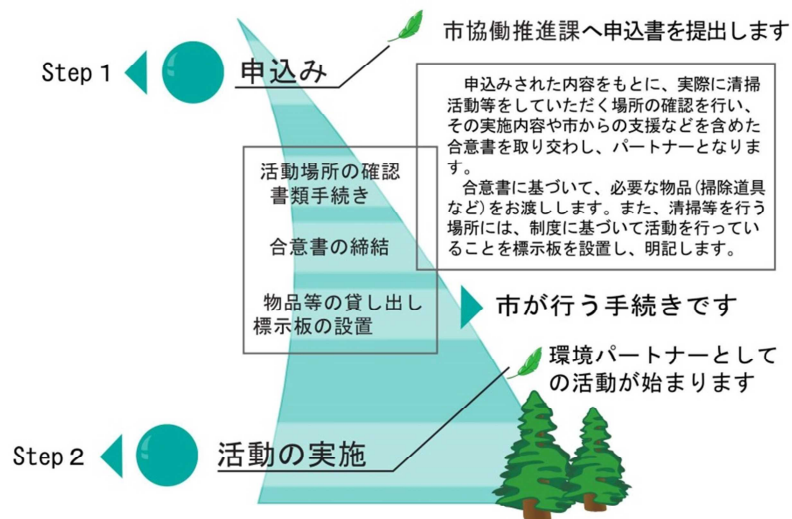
市協働推進課へ申込書を提出します

Step 1

申込み

申込みされた内容をもとに、実際に清掃活動等をしていただく場所の確認を行い、その実施内容や市からの支援などを含めた合意書を取り交わし、パートナーとなります。

合意書に基づいて、必要な物品(掃除道具など)をお渡しします。また、清掃等を行う場所には、制度に基づいて活動を行っていることを標示板を設置し、明記します。

活動場所の確認
書類手続き

合意書の締結

物品等の貸し出し
標示板の設置

市が行う手続きです

環境パートナーとしての活動が始まります

Step 2

活動の実施